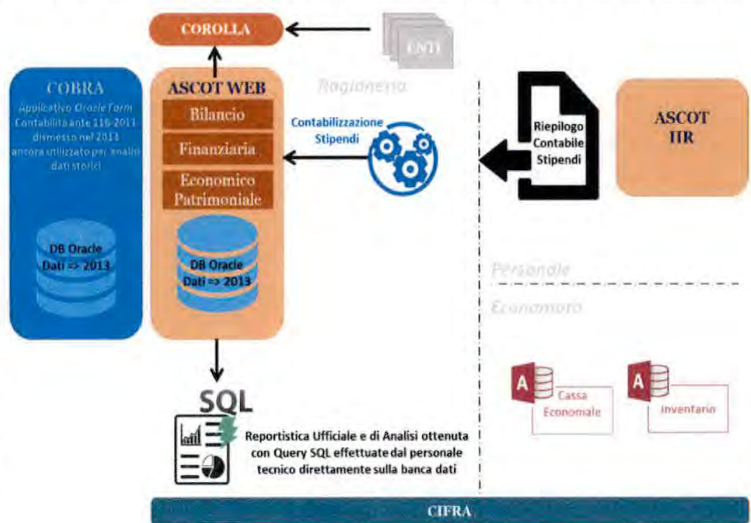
COROLLA

ENTI

COBRA

Applicativo Oracle Form Contabilità ante 118-2011 dismesso nel 2013 ancora utilizzato per analisi dati storici

DB Oracle
Dati => 2013

ASCOT WEB

Bilancio

Finanziaria

Economico Patrimoniale

DB Oracle
Dati => 2013

Ragioneria

Contabilizzazione Stipendi

Riepilogo Contabile Stipendi

ASCOT HR

Personale

Economato

SQL

Reportistica Ufficiale e di Analisi ottenuta con Query SQL effettuate dal personale tecnico direttamente sulla banca dati

Cassa Economale

Inventario

CIFRA